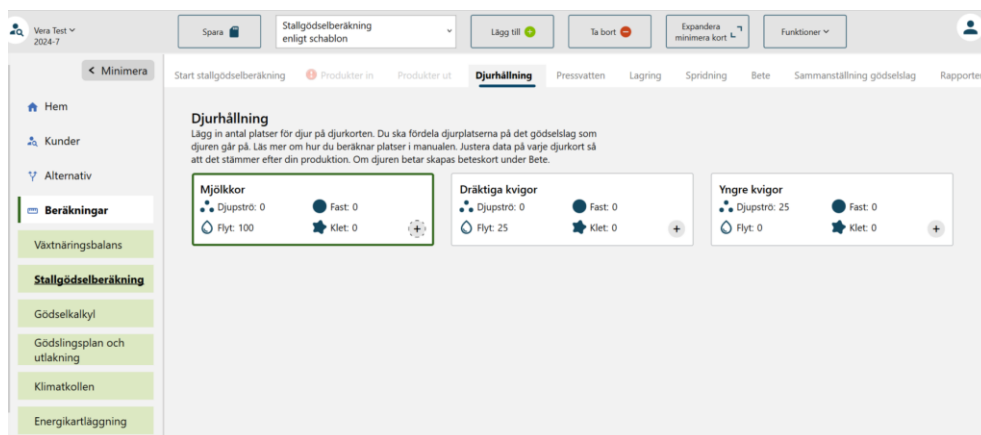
Vera Test
2024-7

Spara

Stallgödselberäkning enligt schablon

Lägg till

Ta bort

Expandera minimera kort

Funktioner

< Minimera

Hem

Kunder

Alternativ

Beräkningar

Växtnäringsbalans

Stallgödselberäkning

Gödselkalkyl

Gödslingsplan och utlakning

Klimatkollen

Energikartläggning

Start stallgödselberäkning | Produkter in | Produkter ut | Djurhållning | Pressvatten | Lagring | Spridning | Bete | Sammanställning gödselslag | Rapporter

Djurhållning

Lägg in antal platser för djur på djurkorten. Du ska fördela djurplatserna på det gödselslag som djuren går på. Läs mer om hur du beräknar platser i manualen. Justera data på varje djurkort så att det stämmer efter din produktion. Om djuren betar skapas beteskort under Bete.

Mjölkkor
Djupströ: 0
Fast: 0
Flyt: 100
Klet: 0

Dräktiga kvigor
Djupströ: 0
Fast: 0
Flyt: 25
Klet: 0

Yngre kvigor
Djupströ: 25
Fast: 0
Flyt: 0
Klet: 0